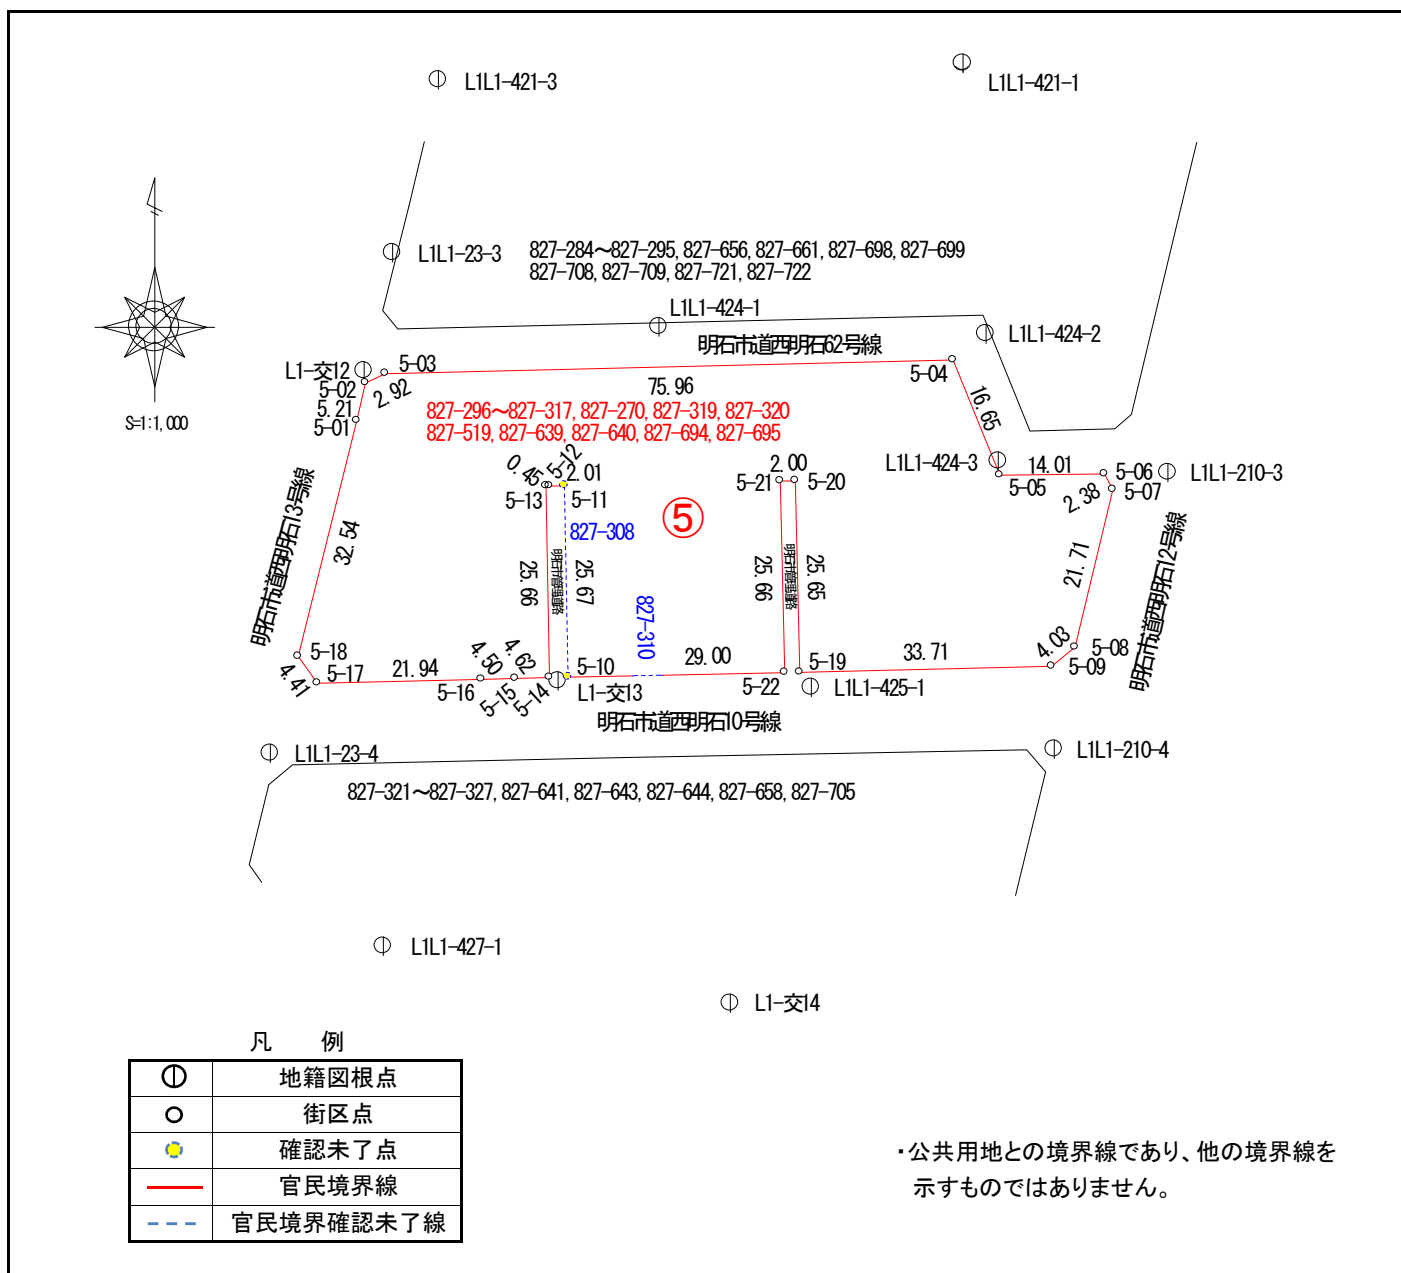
L1L1-421-3

L1L1-421-1

S=1:1,000

L1L1-23-3

827-284～827-295, 827-656, 827-661, 827-698, 827-699
827-708, 827-709, 827-721, 827-722

L1L1-424-1

L1L1-424-2

明石市道西明石62号線

L1-交12

5-03

5-02

2.92

5.21

5-01

75.96

5-04

16.65

827-296～827-317, 827-270, 827-319, 827-320
827-519, 827-639, 827-640, 827-694, 827-695

明石市道西明石13号線

0.45

5-12

2.01

5-13

5-11

827-308

⑤

2.00

5-21

5-20

L1L1-424-3

14.01

5-05

5-06

L1L1-210-3

5-07

2.38

明石市道西明石12号線

32.54

25.66

25.67

827-310

25.66

25.65

21.71

5-18

5-17

21.94

4.50

4.62

5-10

29.00

5-19

33.71

4.03

5-08

5-09

4.41

5-16

5-15

5-14

L1-交13

5-22

L1L1-425-1

明石市道西明石10号線

L1L1-23-4

L1L1-210-4

827-321～827-327, 827-641, 827-643, 827-644, 827-658, 827-705

L1L1-427-1

L1-交14

凡 例

| | |
|---|---|
| ⏀ | 地籍図根点 |
| ○ | 街区点 |
| ● | 確認未了点 |
| ― | 官民境界線 |
| - - - | 官民境界確認未了線 |

・公共用地との境界線であり、他の境界線を示すものではありません。